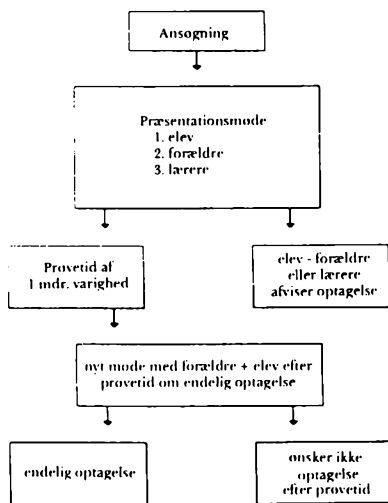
Ansøgning

Præsentationsmøde
1. elev
2. forældre
3. lærere

Prøvetid af 1 mdr. varighed

elev - forældre eller lærere afviser optagelse

nyt møde med forældre + elev efter prøvetid om endelig optagelse

endelig optagelse

ønsker ikke optagelse efter prøvetid